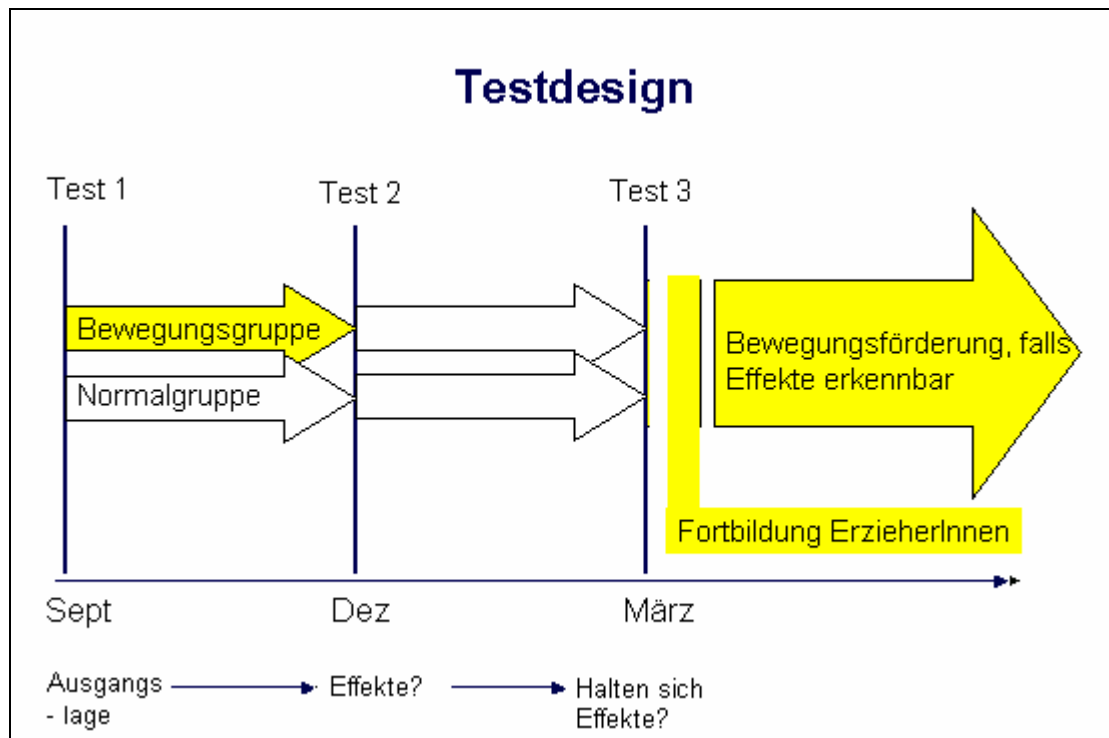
Testdesign

Test 1

Test 2

Test 3

Bewegungsgruppe

Normalgruppe

Bewegungsförderung, falls Effekte erkennbar

Fortbildung ErzieherInnen

Sept

Dez

März

Ausgangs - lage

Effekte?

Halten sich Effekte?